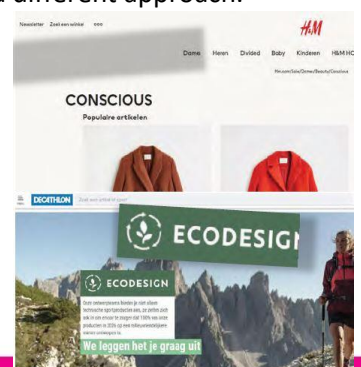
a different approach.

Newsletter Zoek een winkel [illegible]

H&M

Dame Heren Divided Baby Kinderen H&M HO

hm.com/Sale/Dames/Beauty/Conscious

CONSCIOUS

Populaire artikelen

DECATHLON Zoek een artikel of sport

ECODESIGN

ECODESIGN

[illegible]

We leggen het je graag uit